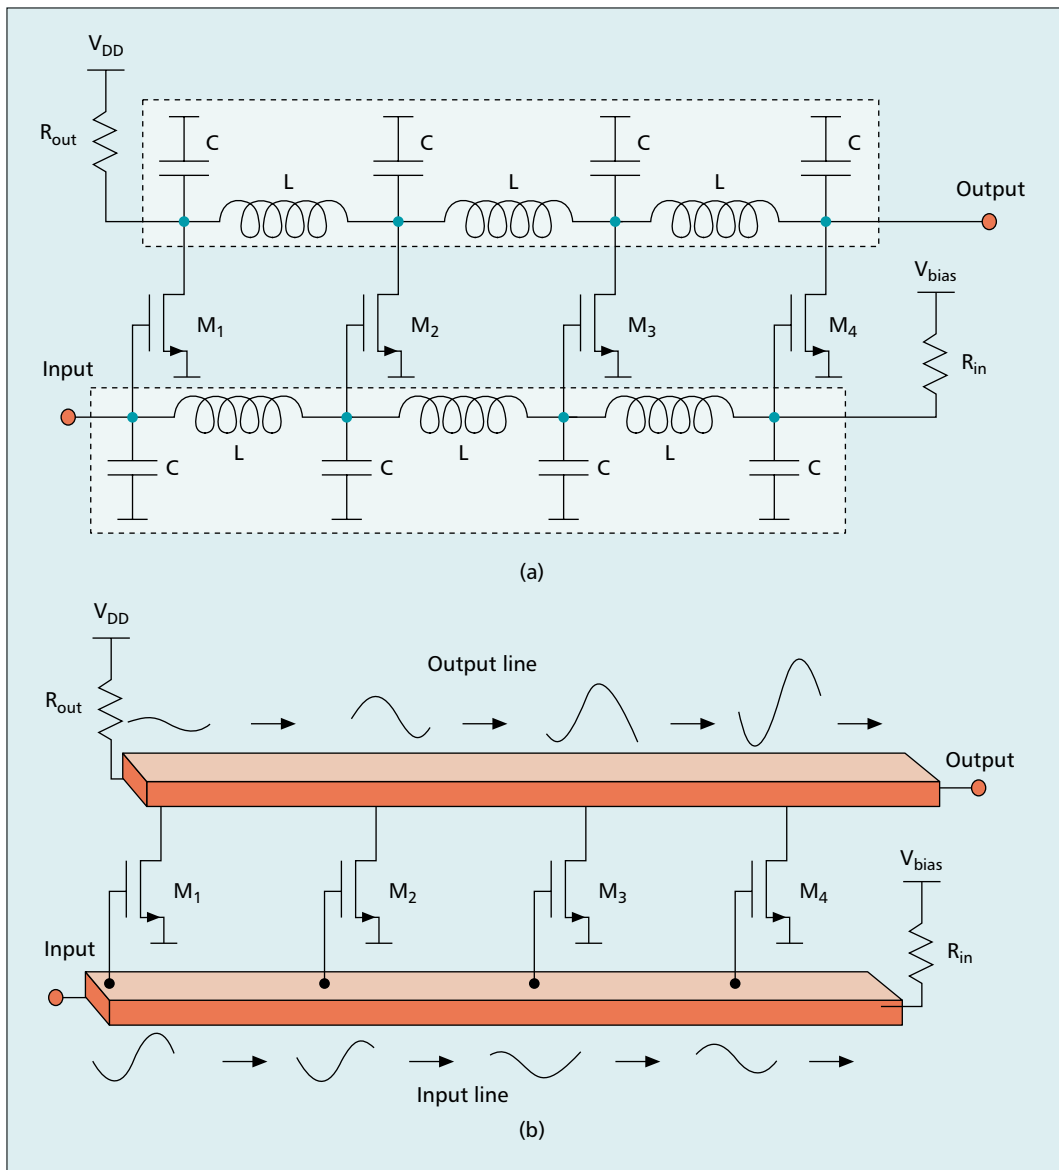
$V_{DD}$

$R_{out}$

C C C C

L L L

Output

$V_{bias}$

$M_1$ $M_2$ $M_3$ $M_4$

Input

$R_{in}$

L L L

C C C C

(a)

$V_{DD}$

Output line

$R_{out}$

Output

$M_1$ $M_2$ $M_3$ $M_4$

$V_{bias}$

Input

$R_{in}$

Input line

(b)